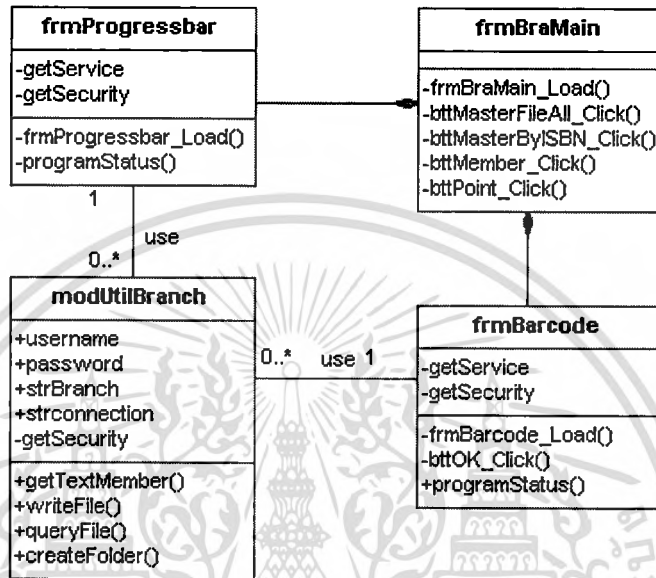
frmProgressbar

-getService
-getSecurity

-frmProgressbar_Load()
-programStatus()

frmBraMain

-frmBraMain_Load()
-bttMasterFileAll_Click()
-bttMasterByISBN_Click()
-bttMember_Click()
-bttPoint_Click()

1

use

0..*

modUtilBranch

+username
+password
+strBranch
+strconnection
-getSecurity

+getTextMember()
+writeFile()
+queryFile()
+createFolder()

0..*

use 1

frmBarcode

-getService
-getSecurity

-frmBarcode_Load()
-bttOK_Click()
+programStatus()